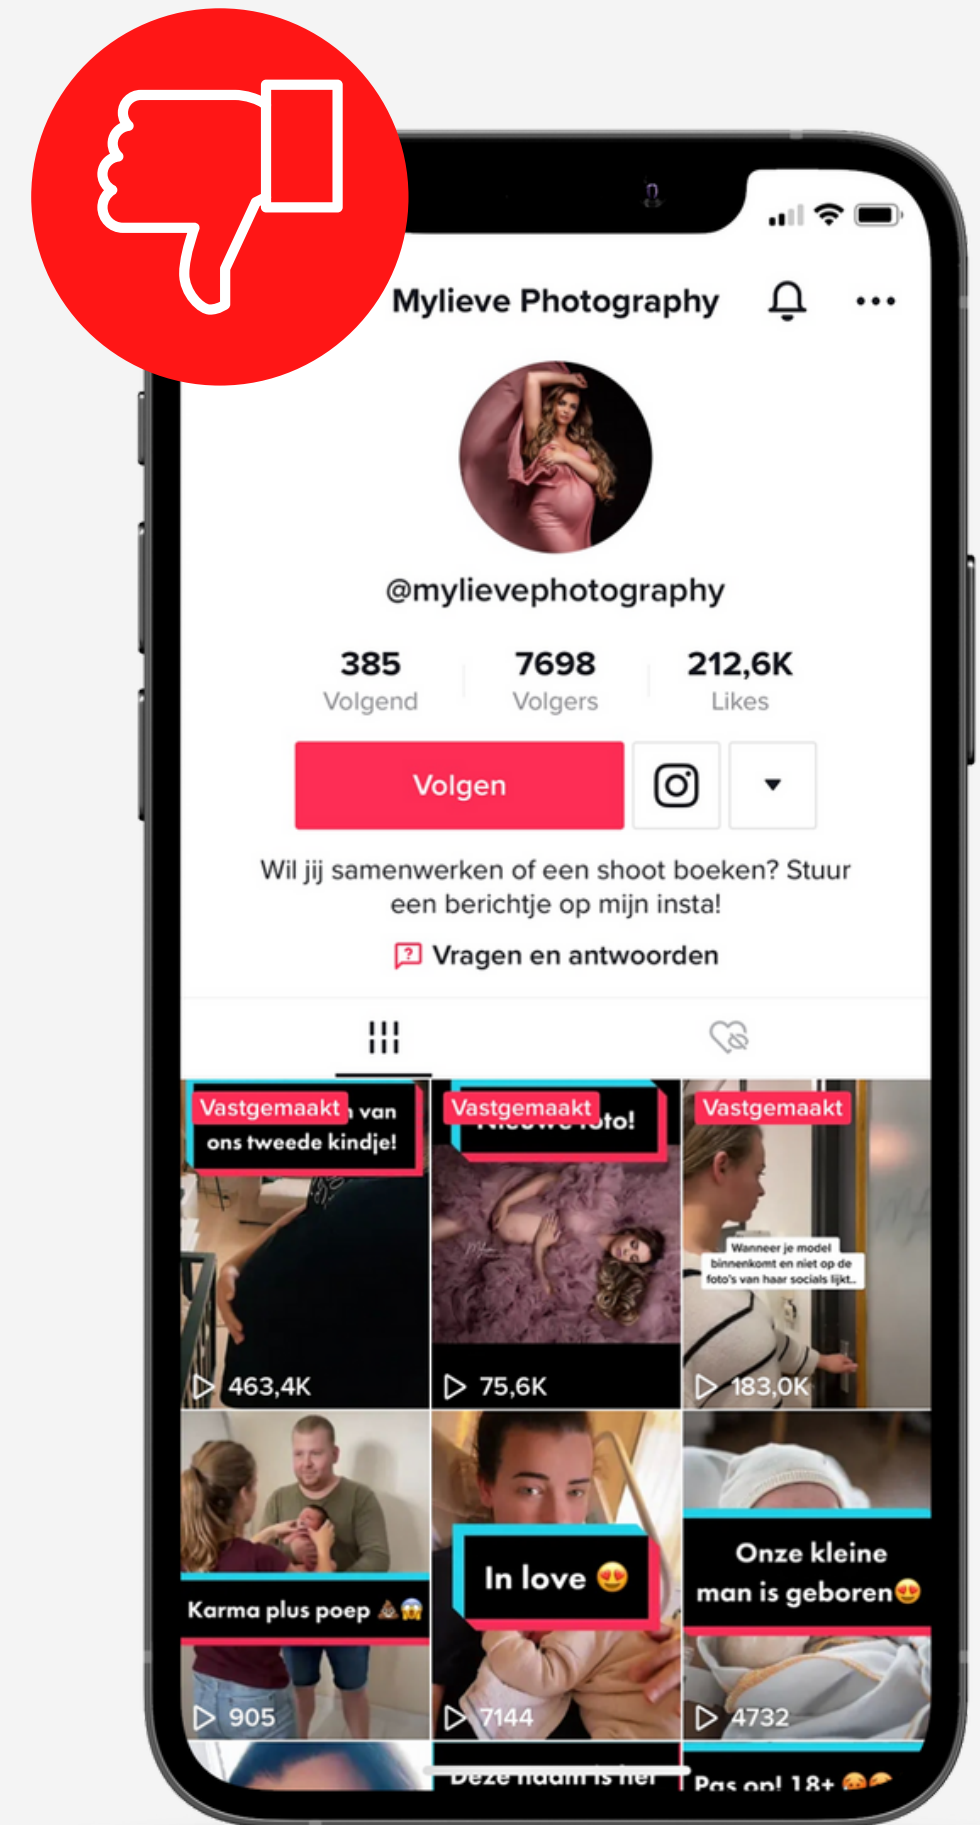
Mylieve Photography

@mylievephotography

385
Volgend

7698
Volgers

212,6K
Likes

Volgen

Wil jij samenwerken of een shoot boeken? Stuur een berichtje op mijn insta!

Vragen en antwoorden

Vastgemaakt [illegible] van ons tweede kindje!
463,4K

Vastgemaakt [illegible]to!
75,6K

Vastgemaakt
Wanneer je model binnenkomt en niet op de foto's van haar socials lijkt..
183,0K

Karma plus poep 💩😱
905

In love 😍
7144

Onze kleine man is geboren😍
4732

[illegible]

Pas op! 18+ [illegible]